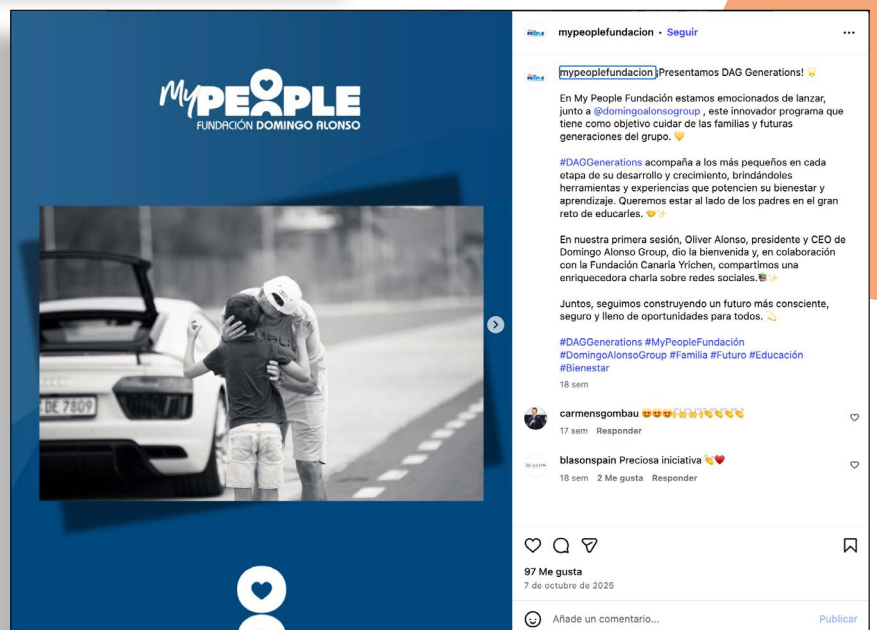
MyPEOPLE
FUNDACIÓN DOMINGO ALONSO

DE 7809

mypeoplefundacion • Seguir

mypeoplefundacion ¡Presentamos DAG Generations! ✨

En My People Fundación estamos emocionados de lanzar, junto a @domingoalonsogroup , este innovador programa que tiene como objetivo cuidar de las familias y futuras generaciones del grupo. 💛

#DAGGenerations acompaña a los más pequeños en cada etapa de su desarrollo y crecimiento, brindándoles herramientas y experiencias que potencien su bienestar y aprendizaje. Queremos estar al lado de los padres en el gran reto de educarles. 🤝✨

En nuestra primera sesión, Oliver Alonso, presidente y CEO de Domingo Alonso Group, dio la bienvenida y, en colaboración con la Fundación Canaria Yrichen, compartimos una enriquecedora charla sobre redes sociales.📚✨

Juntos, seguimos construyendo un futuro más consciente, seguro y lleno de oportunidades para todos. 💫

#DAGGenerations #MyPeopleFundación #DomingoAlonsoGroup #Familia #Futuro #Educación #Bienestar

18 sem

carmensgombau 😍😍😍🙌🙌👏👏👏👏
17 sem Responder

blasonspain Preciosa iniciativa 👏❤️
18 sem 2 Me gusta Responder

97 Me gusta
7 de octubre de 2025

Añade un comentario...
Publicar